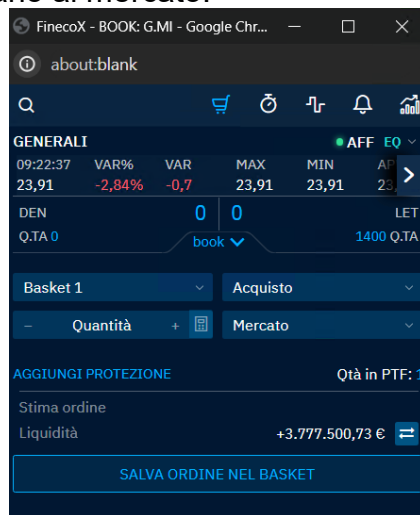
ario di mercato.

FinecoX - BOOK: G.MI - Google Chr...

about:blank

GENERALI

AFF EQ

09:22:37 VAR% VAR MAX MIN AP

23,91 -2,84% -0,7 23,91 23,91 23,

DEN 0 0 LET

Q.TA 0 1400 Q.TA

book

Basket 1

Acquisto

– Quantità +

Mercato

AGGIUNGI PROTEZIONE

Qtà in PTF: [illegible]

Stima ordine

Liquidità +3.777.500,73 €

SALVA ORDINE NEL BASKET